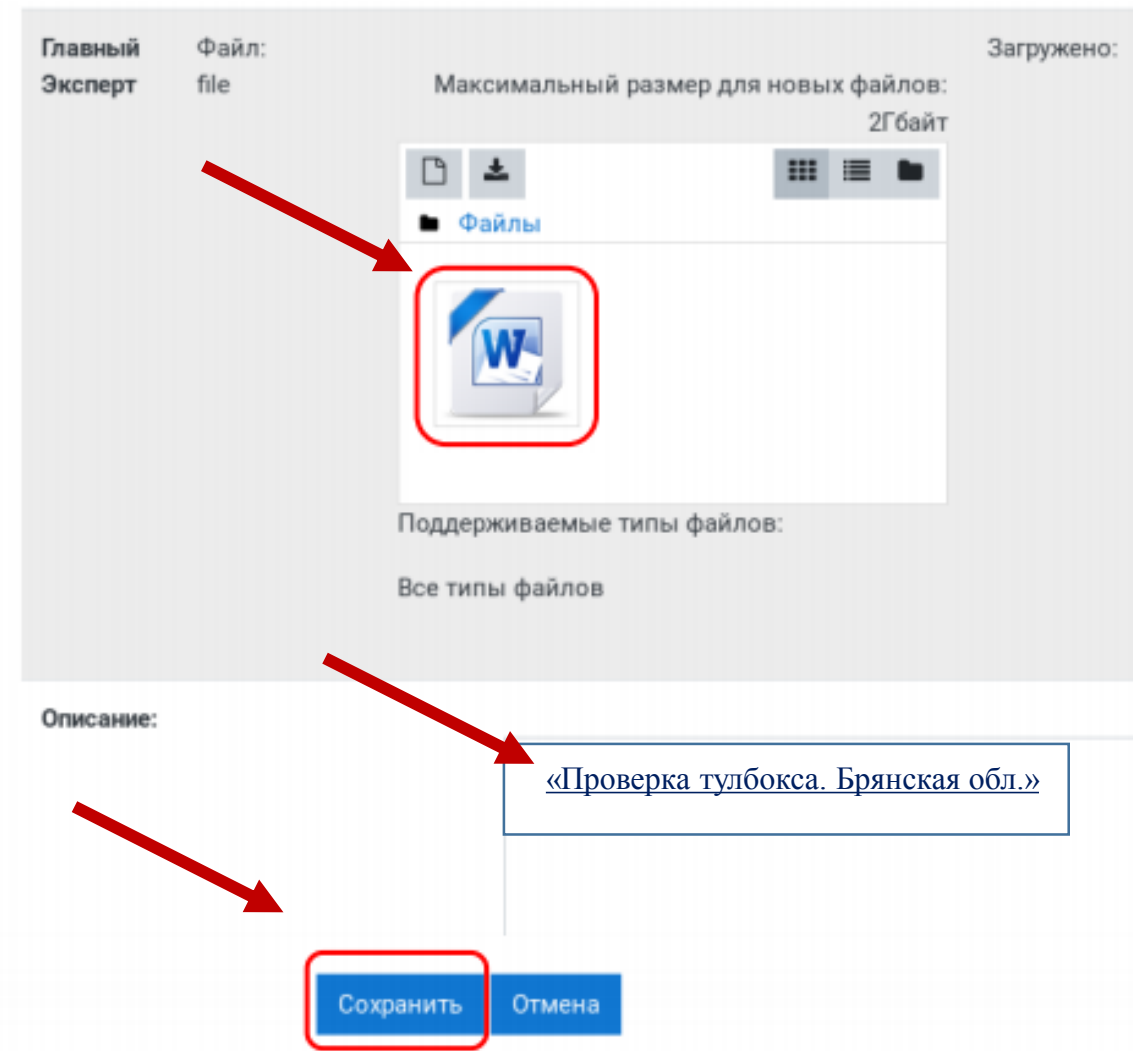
Главный Эксперт

Файл: file

Загружено:

Максимальный размер для новых файлов: 2Гбайт

Файлы

Поддерживаемые типы файлов:

Все типы файлов

Описание:

«Проверка тулбокса. Брянская обл.»

Сохранить

Отмена